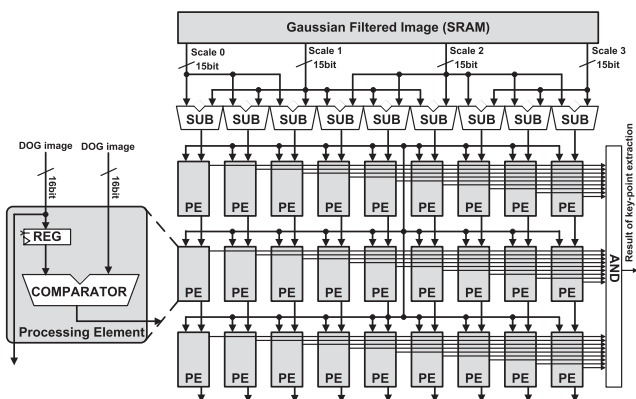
Gaussian Filtered Image (SRAM)

Scale 0
15bit
Scale 1
15bit
Scale 2
15bit
Scale 3
15bit

SUB SUB SUB SUB SUB SUB SUB SUB SUB

DOG image
16bit
DOG image
16bit

REG

COMPARATOR

Processing Element

PE PE PE PE PE PE PE PE PE
PE PE PE PE PE PE PE PE PE
PE PE PE PE PE PE PE PE PE

AND

Result of key-point extraction